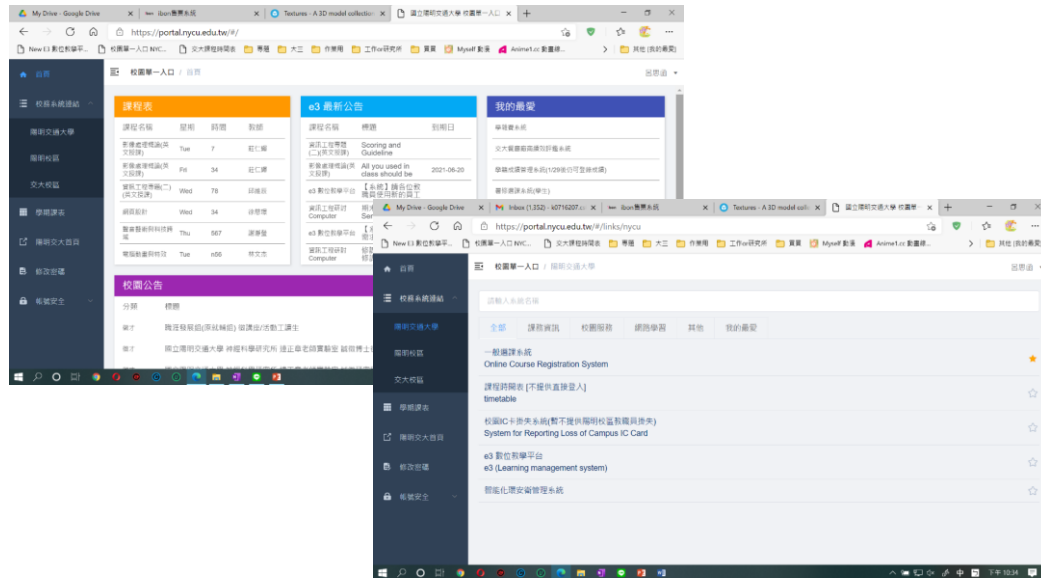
My Drive - Google Drive | ibon售票系統 | Textures - A 3D model collection | 國立陽明交通大學 校園單一入口

https://portal.nycu.edu.tw/#/

New E3 數位教學平... | 校園單一入口 NYC... | 交大課程時間表 | 專題 | 大三 | 作業用 | 工作or研究所 | 買買 | Myself 動漫 | Anime1.cc 動畫線... | 其他 (我的最愛)

首頁
校務系統連結
陽明交通大學
陽明校區
交大校區
學期課表
陽明交大首頁
修改密碼
帳號安全

校園單一入口 / 首頁

登出

課程表

| 課程名稱 | 星期 | 時間 | 教師 |
|---|---|---|---|
| 影像處理概論(英文授課) | Tue | 7 | 莊仁輝 |
| 影像處理概論(英文授課) | Fri | 34 | 莊仁輝 |
| 資訊工程專題(二)(英文授課) | Wed | 78 | 邱維辰 |
| 網頁設計 | Wed | 34 | 徐慧璟 |
| 醫音藝術與科技 | Thu | 567 | 謝賽聲 |
| 電腦動畫與特效 | Tue | n56 | 林文杰 |

e3 最新公告

| 課程名稱 | 標題 | 到期日 |
|---|---|---|
| 資訊工程專題(二)(英文授課) | Scoring and Guideline | |
| 影像處理概論(英文授課) | All you used in class should be | 2021-06-20 |
| e3 數位教學平台 | 【系統】鑑於你校揭露使用新的員工 | |
| 資訊工程研討 Computer | 期末 Ser | |
| e3 數位教學平台 | 【 | |
| 資訊工程研討 Computer | 期 | |

我的最愛

學籍畢業系統
交大圖書館商購到辦借系統
學雜成績管理系統(1/29後仍可登錄成績)
審核選課系統(學生)

校園公告

| 分類 | 標題 |
|---|---|
| 徵才 | 職涯發展組(原就輔組) 徵講座/活動工讀生 |
| 徵才 | 國立陽明交通大學 神經科學研究所 徵正牵北師實驗室 誠徵博士 |

My Drive - Google Drive | Inbox (1,352) - k0716207.c | ibon售票系統 | Textures - A 3D model colle | 國立陽明交通大學 校園單一

https://portal.nycu.edu.tw/#/links/nycu

New E3 數位教學平... | 校園單一入口 NYC... | 交大課程時間表 | 專題 | 大三 | 作業用 | 工作or研究所 | 買買 | Myself 動漫 | Anime1.cc 動畫線... | 其他 (我的最愛)

首頁
校務系統連結
陽明交通大學
陽明校區
交大校區
學期課表
陽明交大首頁
修改密碼
帳號安全

校園單一入口 / 陽明交通大學

登出

請輸入系統名稱

全部 | 課務資訊 | 校園服務 | 網路學習 | 其他 | 我的最愛

一般選課系統
Online Course Registration System

課程時間表 [不提供直接登入]
timetable

校園IC卡掛失系統(暫不提供陽明校區教職員掛失)
System for Reporting Loss of Campus IC Card

e3 數位教學平台
e3 (Learning management system)

智能化環安衛管理系統

下午 10:34